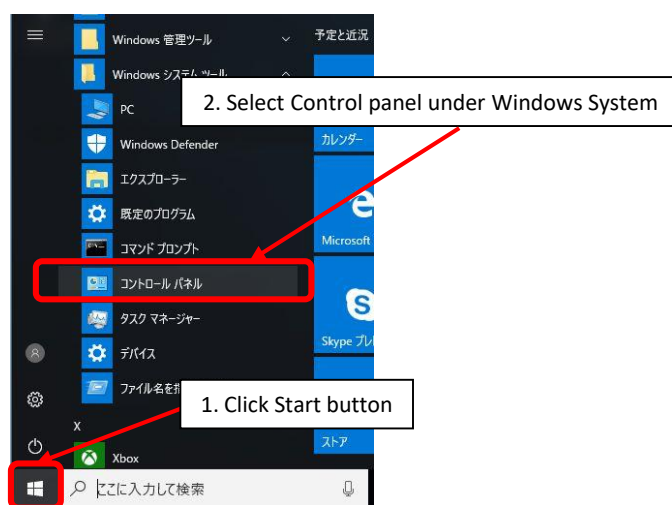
Windows 管理ツール

予定と近況

Windows システム ツール

2. Select Control panel under Windows System

PC

Windows Defender

カレンダー

エクスプローラー

既定のプログラム

コマンド プロンプト

Microsoft

コントロール パネル

タスク マネージャー

Skype プレ

デバイス

ファイル名を指

1. Click Start button

X

ストア

Xbox

ここに入力して検索